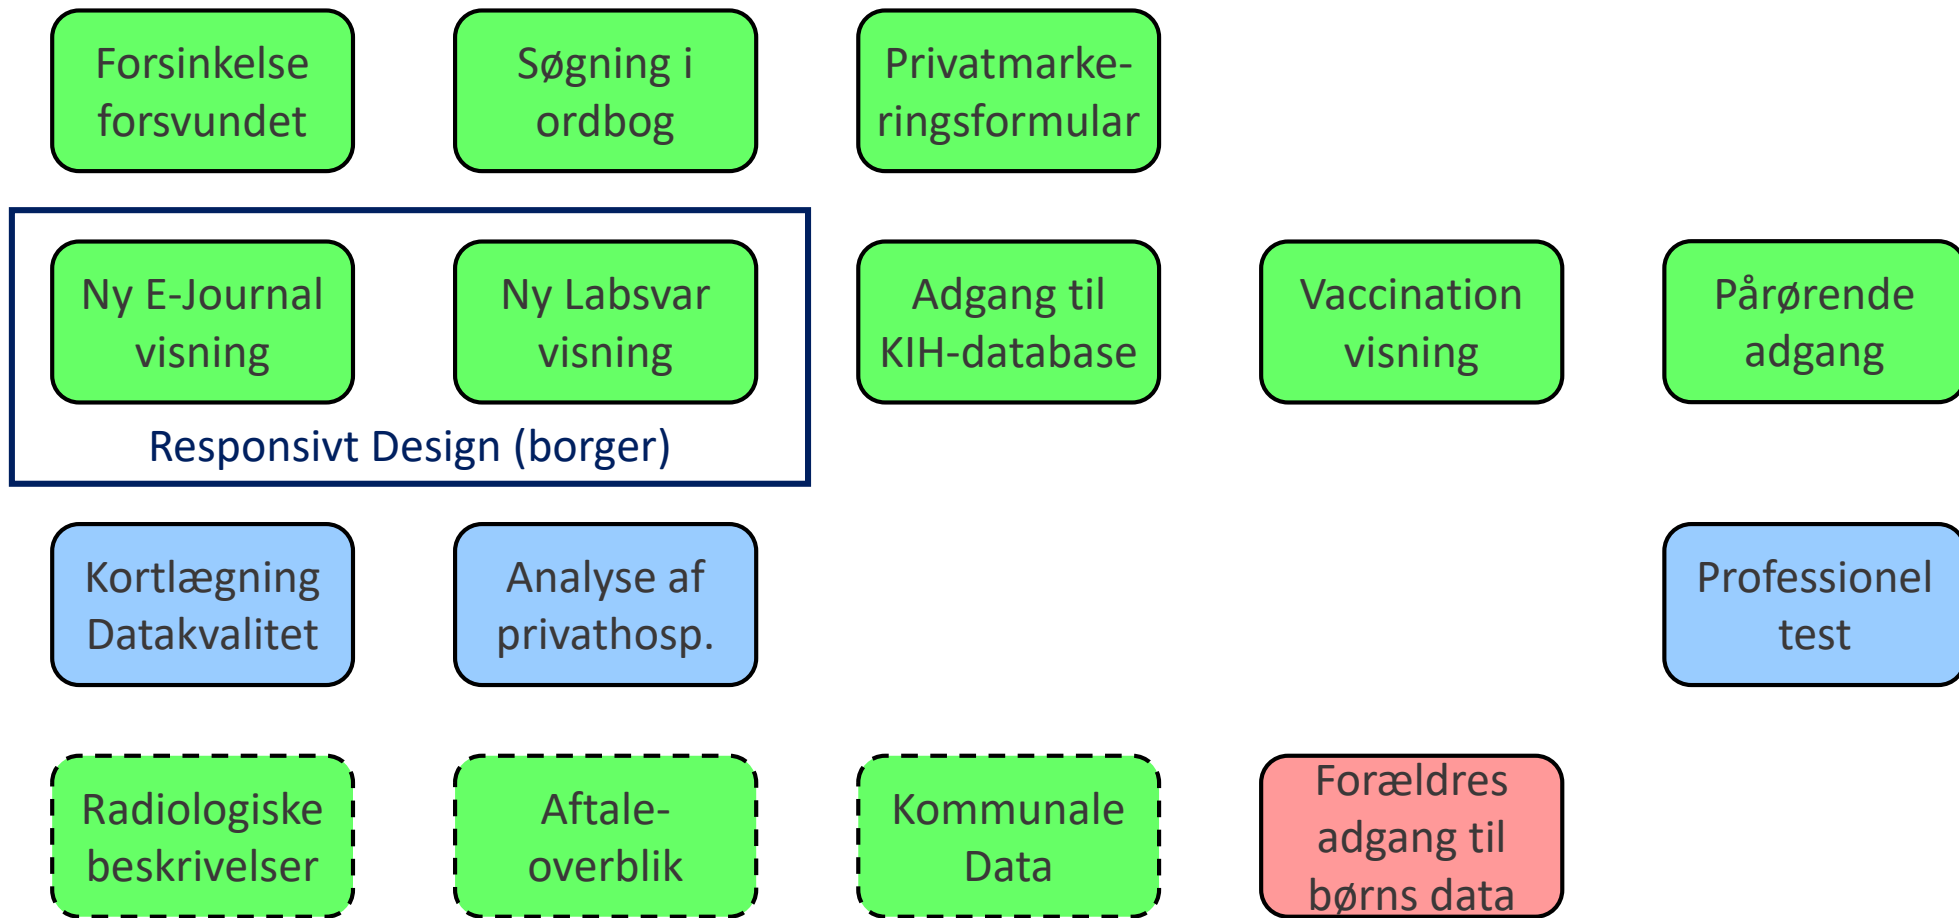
Forsinkelse forsvundet

Søgning i ordbog

Privatmarke-ringsformular

Ny E-Journal visning

Ny Labsvar visning

Responsivt Design (borger)

Adgang til KIH-database

Vaccination visning

Pårørende adgang

Kortlægning Datakvalitet

Analyse af privathosp.

Professionel test

Radiologiske beskrivelser

Aftale-overblik

Kommunale Data

Forældres adgang til børns data